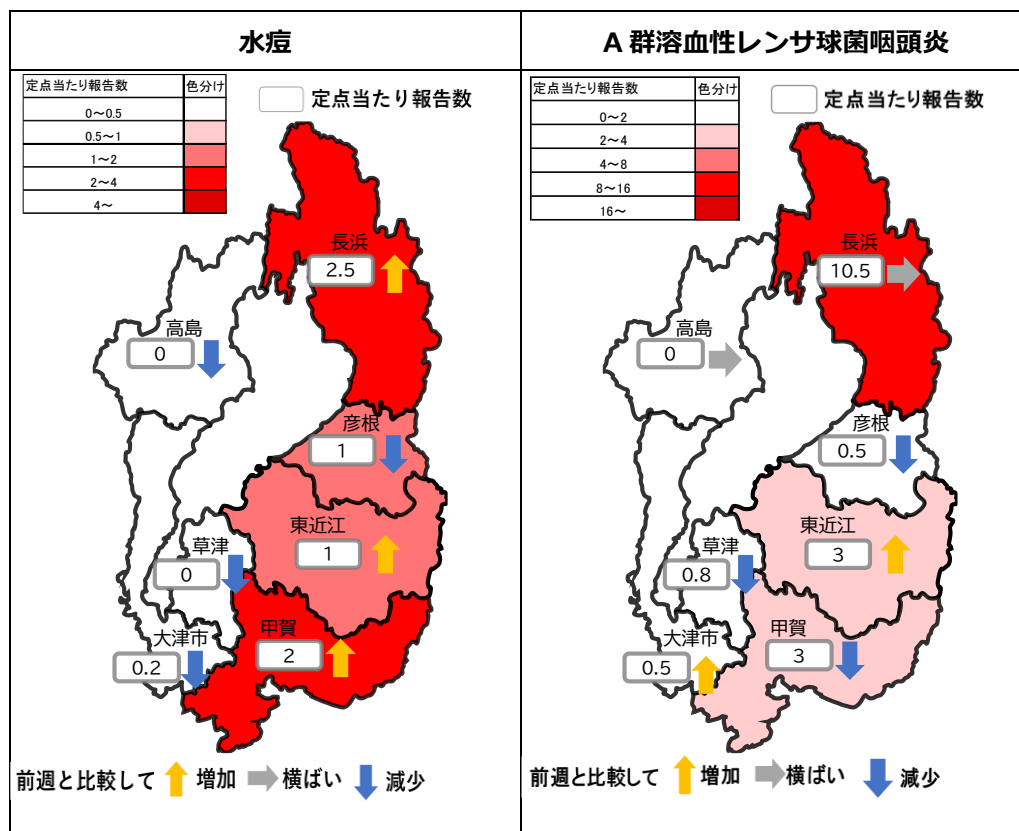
水痘

| 定点当たり報告数 | 色分け |
|---|---|
| 0～0.5 | |
| 0.5～1 | |
| 1～2 | |
| 2～4 | |
| 4～ | |

定点当たり報告数

長浜 2.5
高島 0
彦根 1
東近江 1
草津 0
甲賀 2
大津市 0.2

前週と比較して 増加 横ばい 減少

A 群溶血性レンサ球菌咽頭炎

| 定点当たり報告数 | 色分け |
|---|---|
| 0～2 | |
| 2～4 | |
| 4～8 | |
| 8～16 | |
| 16～ | |

定点当たり報告数

長浜 10.5
高島 0
彦根 0.5
東近江 3
草津 0.8
大津市 0.5
甲賀 3

前週と比較して 増加 横ばい 減少